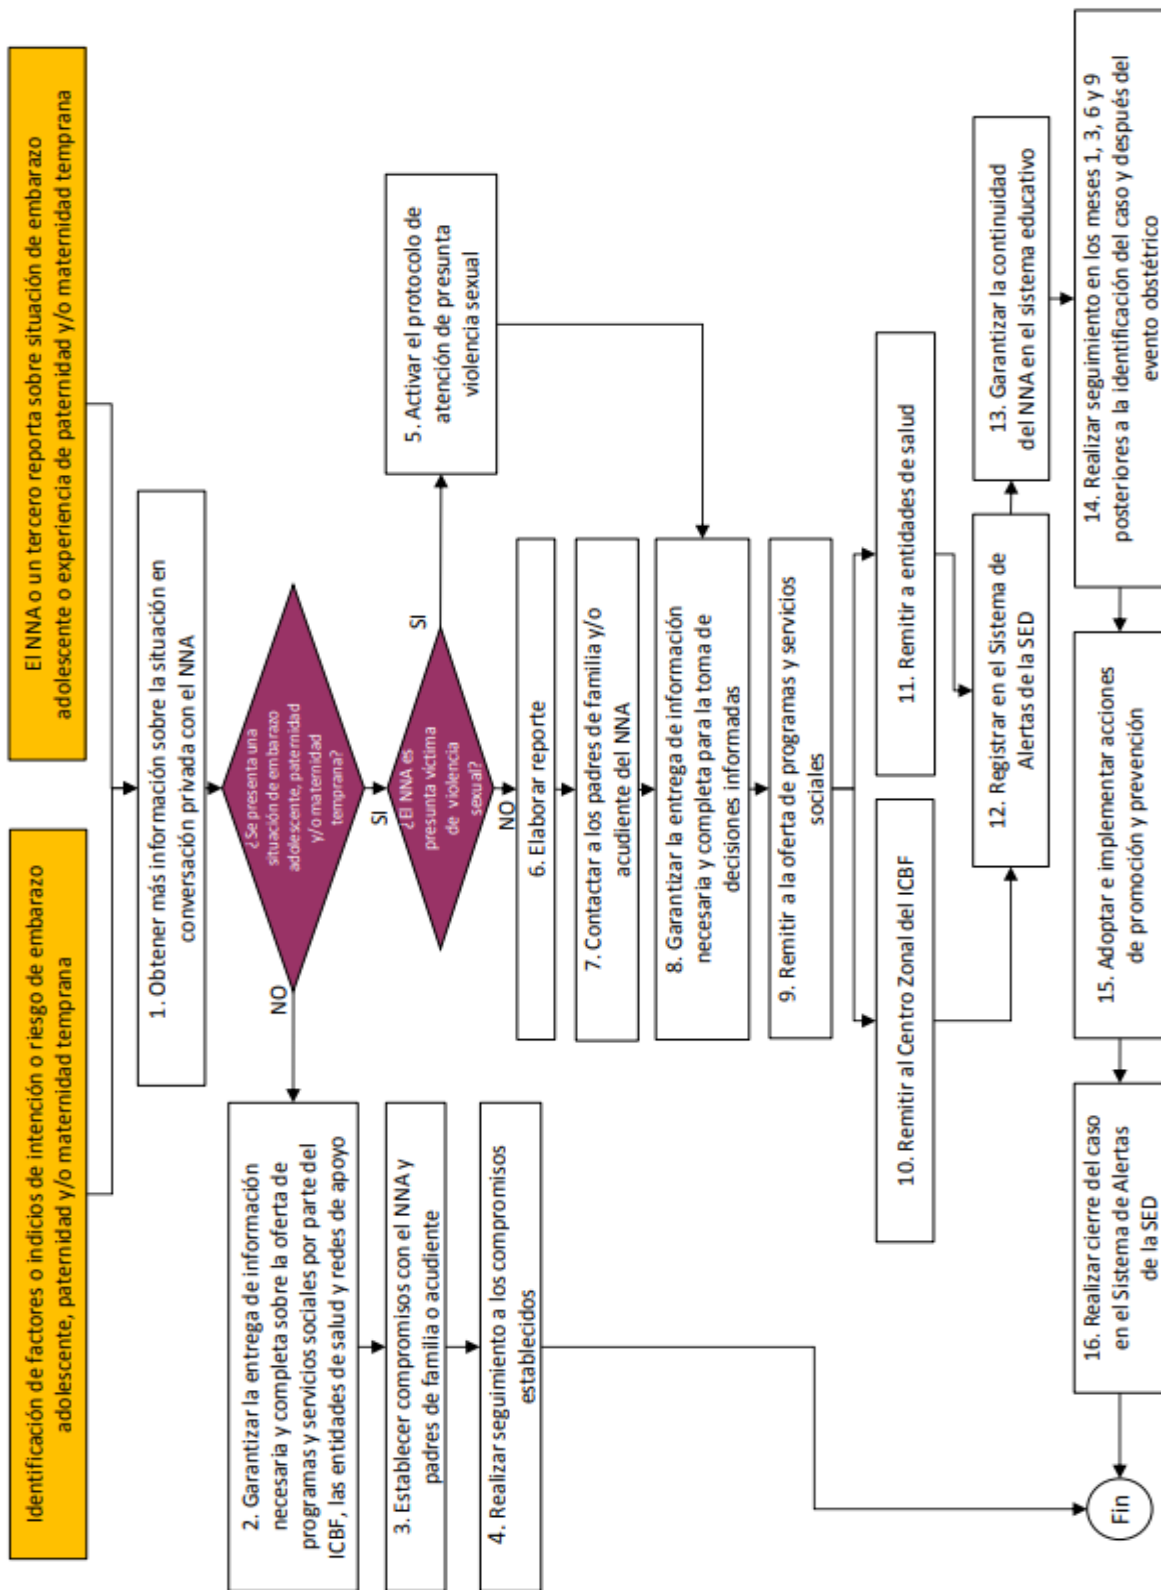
Identificación de factores o indicios de intención o riesgo de embarazo adolescente, paternidad y/o maternidad temprana

El NNA o un tercero reporta sobre situación de embarazo adolescente o experiencia de paternidad y/o maternidad temprana

1. Obtener más información sobre la situación en conversación privada con el NNA

¿Se presenta una situación de embarazo adolescente, paternidad y/o maternidad temprana?

NO

SI

2. Garantizar la entrega de información necesaria y completa sobre la oferta de programas y servicios sociales por parte del ICBF, las entidades de salud y redes de apoyo

3. Establecer compromisos con el NNA y padres de familia o acudiente

4. Realizar seguimiento a los compromisos establecidos

¿El NNA es presunta víctima de violencia sexual?

SI

NO

5. Activar el protocolo de atención de presunta violencia sexual

6. Elaborar reporte

7. Contactar a los padres de familia y/o acudiente del NNA

8. Garantizar la entrega de información necesaria y completa para la toma de decisiones informadas

9. Remitir a la oferta de programas y servicios sociales

10. Remitir al Centro Zonal del ICBF

11. Remitir a entidades de salud

12. Registrar en el Sistema de Alertas de la SED

13. Garantizar la continuidad del NNA en el sistema educativo

14. Realizar seguimiento en los meses 1, 3, 6 y 9 posteriores a la identificación del caso y después del evento obstétrico

15. Adoptar e implementar acciones de promoción y prevención

16. Realizar cierre del caso en el Sistema de Alertas de la SED

Fin